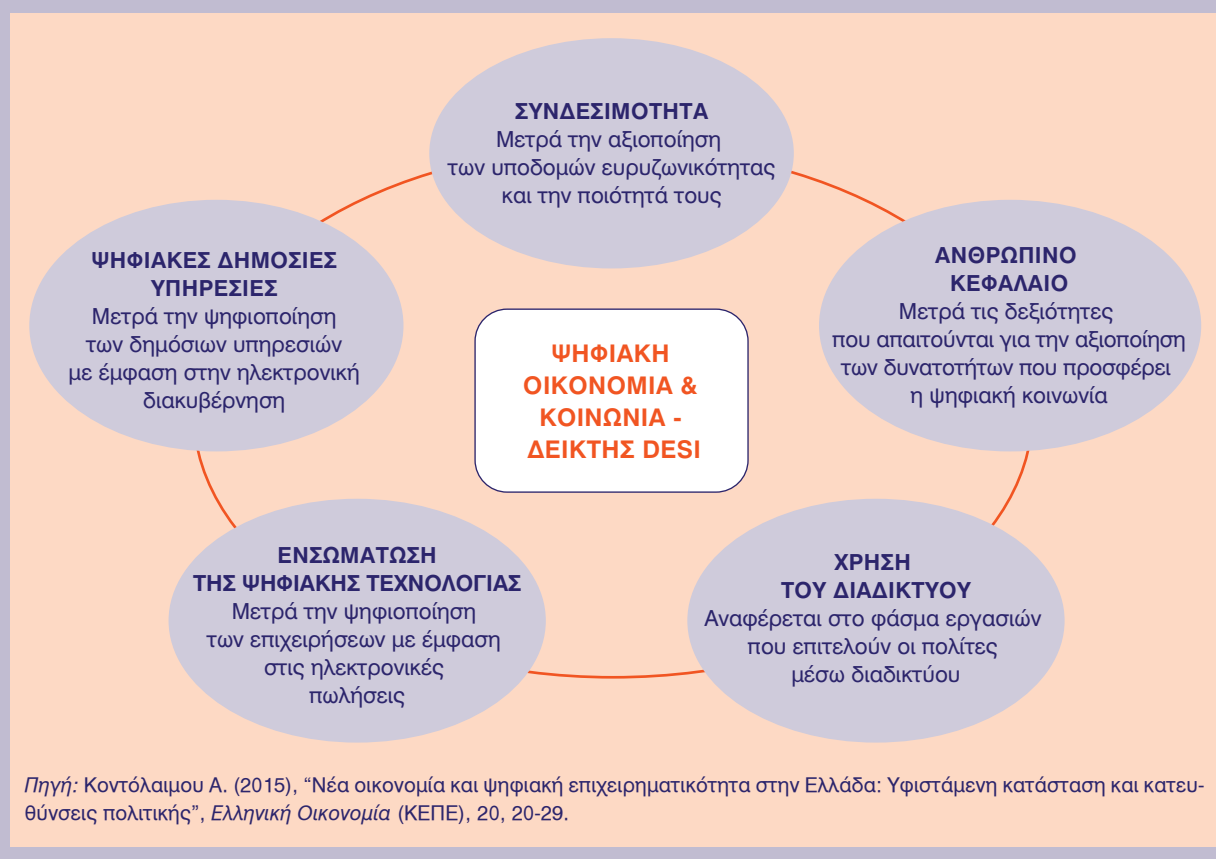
ΣΥΝΔΕΣΙΜΟΤΗΤΑ
Μετρά την αξιοποίηση των υποδομών ευρυζωνικότητας και την ποιότητά τους

ΑΝΘΡΩΠΙΝΟ ΚΕΦΑΛΑΙΟ
Μετρά τις δεξιότητες που απαιτούνται για την αξιοποίηση των δυνατοτήτων που προσφέρει η ψηφιακή κοινωνία

ΧΡΗΣΗ ΤΟΥ ΔΙΑΔΙΚΤΥΟΥ
Αναφέρεται στο φάσμα εργασιών που επιτελούν οι πολίτες μέσω διαδικτύου

ΕΝΣΩΜΑΤΩΣΗ ΤΗΣ ΨΗΦΙΑΚΗΣ ΤΕΧΝΟΛΟΓΙΑΣ
Μετρά την ψηφιοποίηση των επιχειρήσεων με έμφαση στις ηλεκτρονικές πωλήσεις

ΨΗΦΙΑΚΕΣ ΔΗΜΟΣΙΕΣ ΥΠΗΡΕΣΙΕΣ
Μετρά την ψηφιοποίηση των δημόσιων υπηρεσιών με έμφαση στην ηλεκτρονική διακυβέρνηση

ΨΗΦΙΑΚΗ ΟΙΚΟΝΟΜΙΑ & ΚΟΙΝΩΝΙΑ - ΔΕΙΚΤΗΣ DESI

Πηγή: Κοντόλαιμου Α. (2015), "Νέα οικονομία και ψηφιακή επιχειρηματικότητα στην Ελλάδα: Υφιστάμενη κατάσταση και κατευθύνσεις πολιτικής", Ελληνική Οικονομία (ΚΕΠΕ), 20, 20-29.